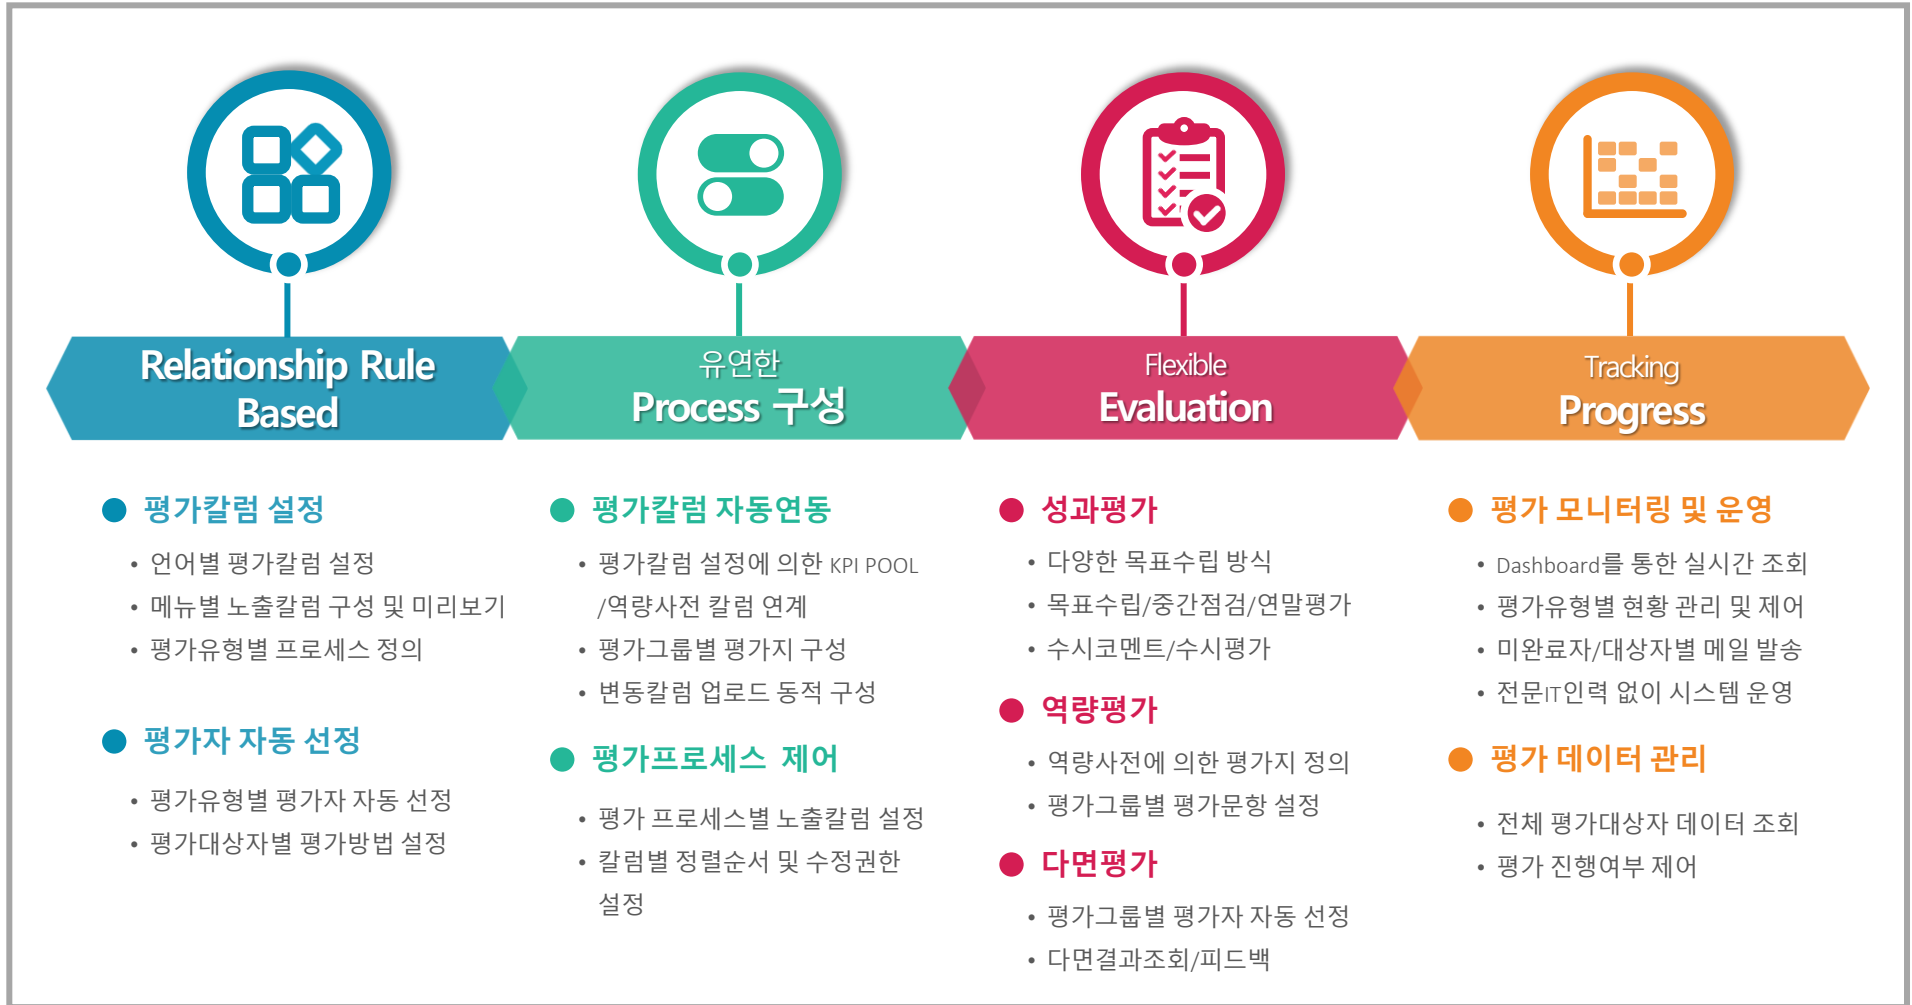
Relationship Rule Based

유연한
Process 구성

Flexible
Evaluation

Tracking
Progress

평가칼럼 설정

• 언어별 평가칼럼 설정
• 메뉴별 노출칼럼 구성 및 미리보기
• 평가유형별 프로세스 정의

평가자 자동 선정

• 평가유형별 평가자 자동 선정
• 평가대상자별 평가방법 설정

평가칼럼 자동연동

• 평가칼럼 설정에 의한 KPI POOL /역량사전 칼럼 연계
• 평가그룹별 평가지 구성
• 변동칼럼 업로드 동적 구성

평가프로세스 제어

• 평가 프로세스별 노출칼럼 설정
• 칼럼별 정렬순서 및 수정권한 설정

성과평가

• 다양한 목표수립 방식
• 목표수립/중간점검/연말평가
• 수시코멘트/수시평가

역량평가

• 역량사전에 의한 평가지 정의
• 평가그룹별 평가문항 설정

다면평가

• 평가그룹별 평가자 자동 선정
• 다면결과조회/피드백

평가 모니터링 및 운영

• Dashboard를 통한 실시간 조회
• 평가유형별 현황 관리 및 제어
• 미완료자/대상자별 메일 발송
• 전문IT인력 없이 시스템 운영

평가 데이터 관리

• 전체 평가대상자 데이터 조회
• 평가 진행여부 제어